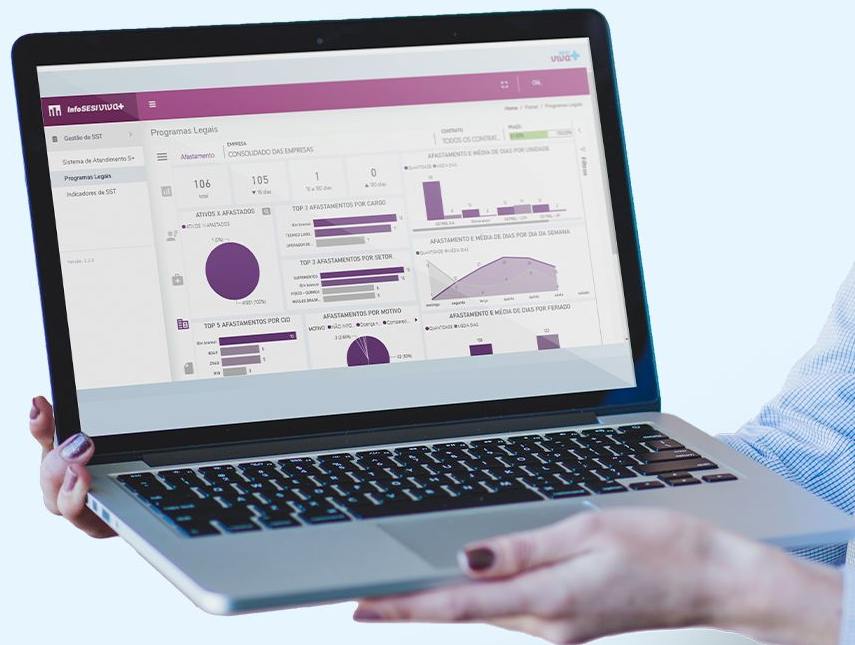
VIVA+

InfoSESI VIVA+

Home / Painel / Programas Legais

Gestão de SST

Sistema de Atendimento S+

Programas Legais

Indicadores de SST

Versão: 3.2.3

Programas Legais

Afastamento

EMPRESA
CONSOLIDADO DAS EMPRESAS

CONTRATO
TODOS OS CONTRAT...

PRAZO

106
total

105
▼ 15 dias

1
15 a 90 dias

0
▲ 90 dias

ATIVOS X AFASTADOS

ATIVOS AFASTADOS

TOP 3 AFASTAMENTOS POR CARGO

TOP 3 AFASTAMENTOS POR SETOR

AFASTAMENTOS POR MOTIVO

TOP 5 AFASTAMENTOS POR CID

AFASTAMENTO E MÉDIA DE DIAS POR UNIDADE

QUANTIDADE MÉDIA DIAS

AFASTAMENTO E MÉDIA DE DIAS POR DIA DA SEMANA

QUANTIDADE MÉDIA DIAS

AFASTAMENTO E MÉDIA DE DIAS POR FERIADO

QUANTIDADE MÉDIA DIAS

Filtros